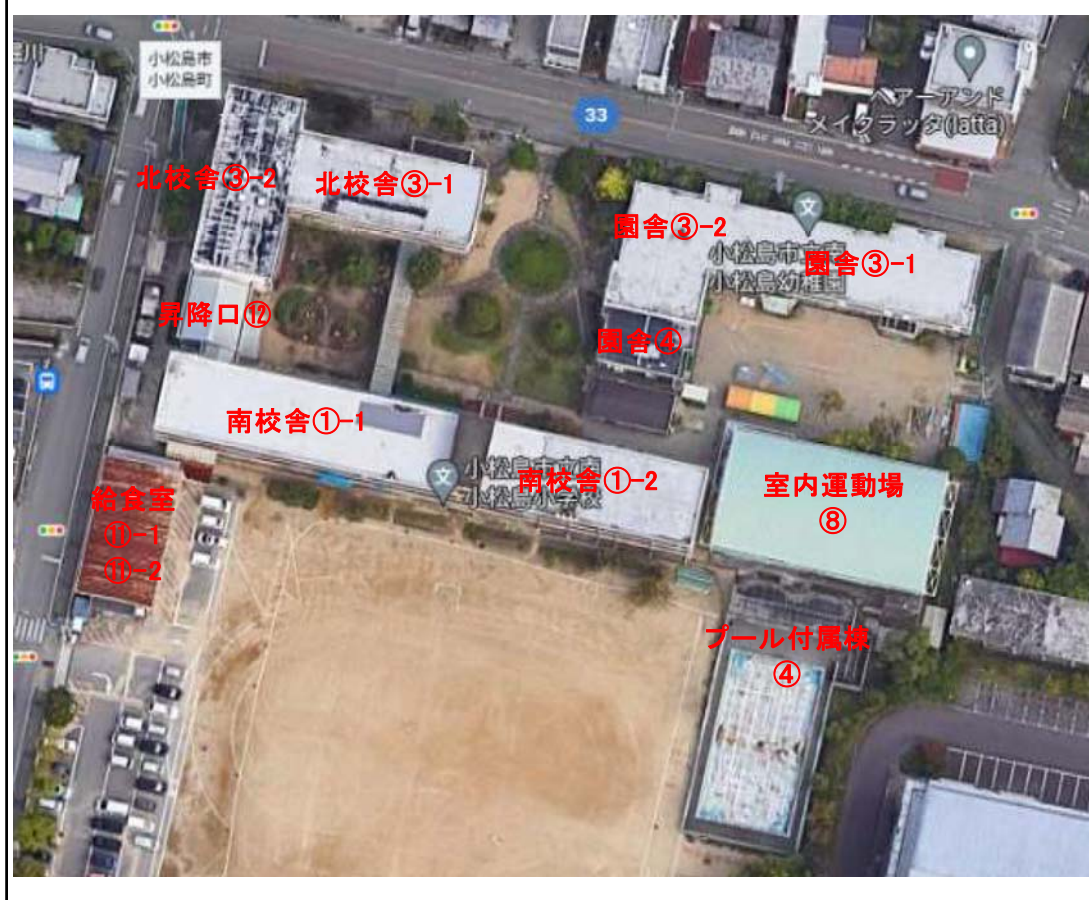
小松島市
小松島町

33

ヘアーアンド
メイクラッタ(latta)

北校舎③-2
北校舎③-1

園舎③-2
小松島市立南
小松島幼稚園
園舎③-1

昇降口⑫

園舎④

南校舎①-1

小松島市立南
小松島小学校
南校舎①-2

室内運動場
⑧

給食室
⑪-1
⑪-2

プール付属棟
④